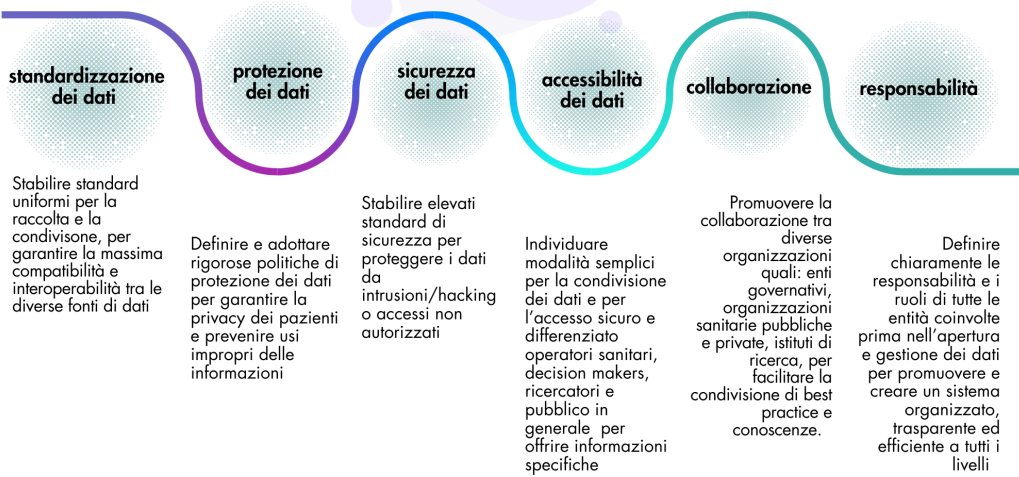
standardizzazione dei dati

protezione dei dati

sicurezza dei dati

accessibilità dei dati

collaborazione

responsabilità

Stabilire standard uniformi per la raccolta e la condivisone, per garantire la massima compatibilità e interoperabilità tra le diverse fonti di dati

Definire e adottare rigorose politiche di protezione dei dati per garantire la privacy dei pazienti e prevenire usi impropri delle informazioni

Stabilire elevati standard di sicurezza per proteggere i dati da intrusioni/hacking o accessi non autorizzati

Individuare modalità semplici per la condivisione dei dati e per l'accesso sicuro e differenziato operatori sanitari, decision makers, ricercatori e pubblico in generale per offrire informazioni specifiche

Promuovere la collaborazione tra diverse organizzazioni quali: enti governativi, organizzazioni sanitarie pubbliche e private, istituti di ricerca, per facilitare la condivisione di best practice e conoscenze.

Definire chiaramente le responsabilità e i ruoli di tutte le entità coinvolte prima nell'apertura e gestione dei dati per promuovere e creare un sistema organizzato, trasparente ed efficiente a tutti i livelli